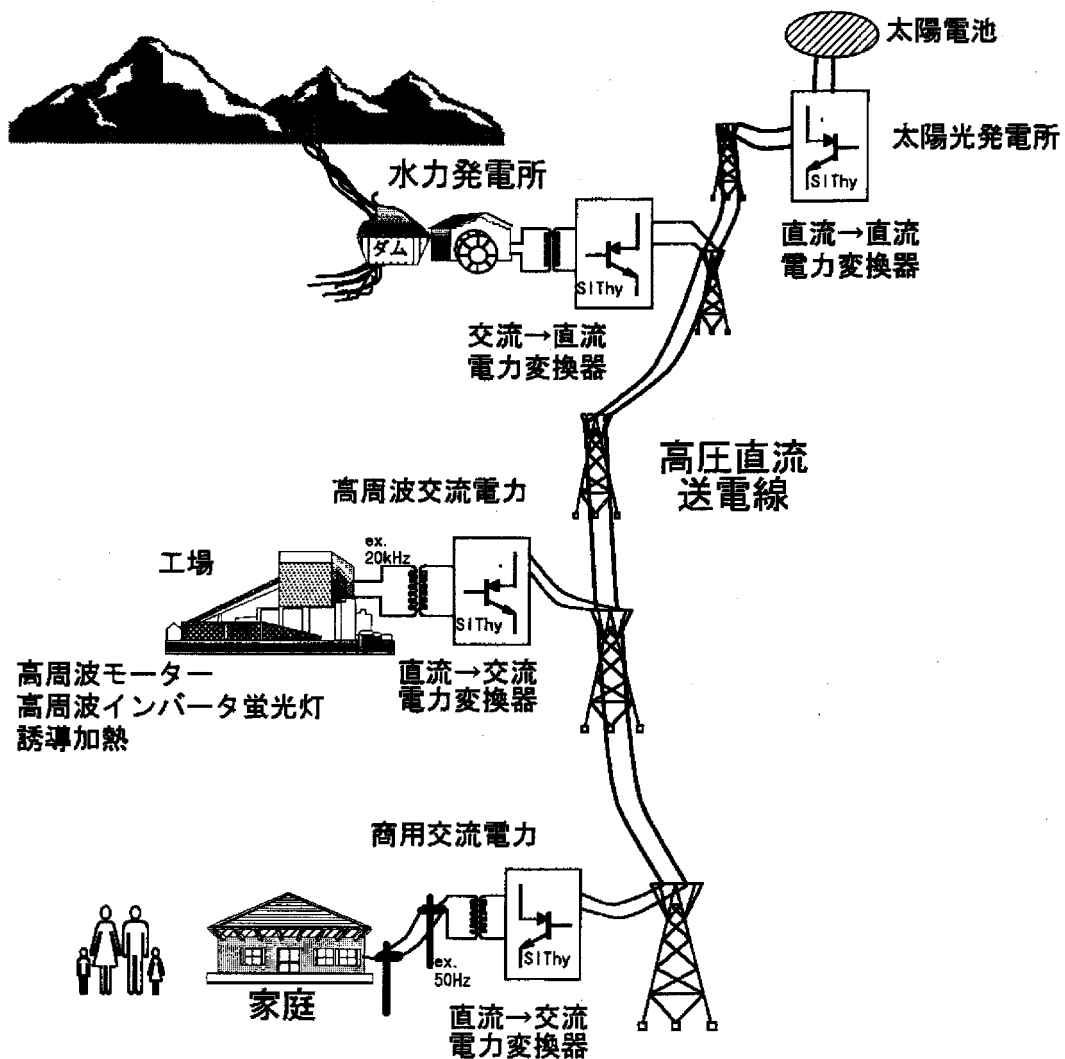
太陽電池

太陽光発電所

SIThy

直流→直流
電力変換器

水力発電所

ダム

SIThy

交流→直流
電力変換器

高圧直流
送電線

高周波交流電力

ex.
20kHz

工場

SIThy

高周波モーター
高周波インバータ蛍光灯
誘導加熱

直流→交流
電力変換器

商用交流電力

SIThy

ex.
50Hz

家庭

直流→交流
電力変換器